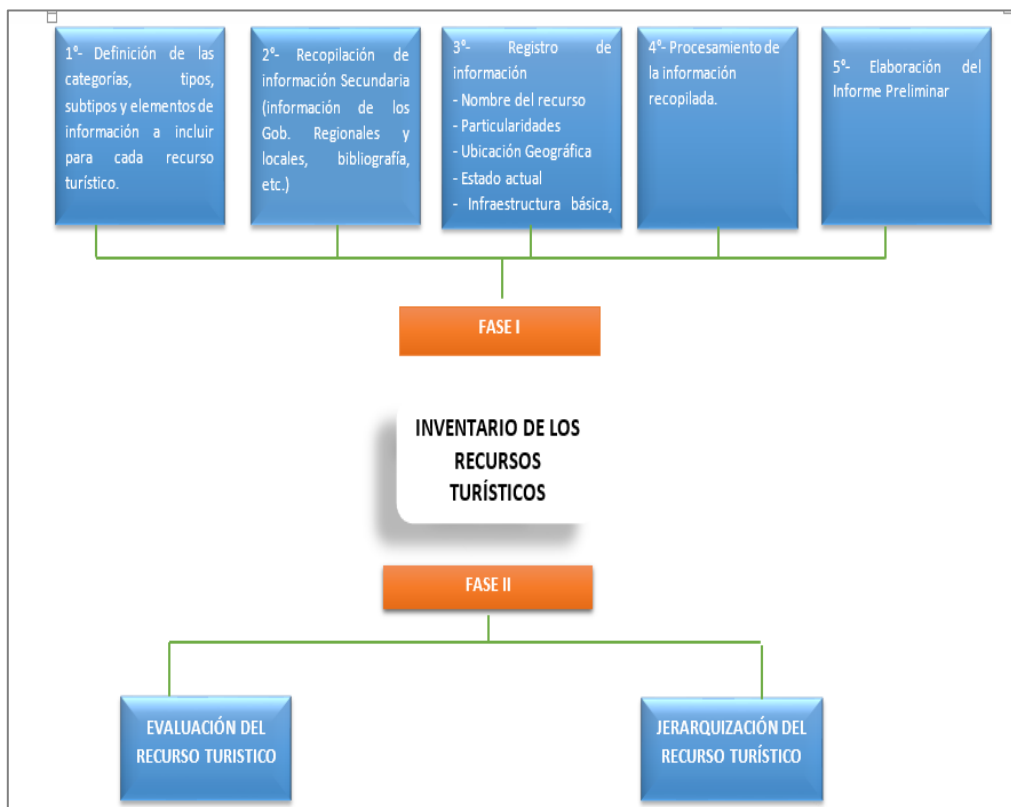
1°- Definición de las categorías, tipos, subtipos y elementos de información a incluir para cada recurso turístico.

2°- Recopilación de información Secundaria (información de los Gob. Regionales y locales, bibliografía, etc.)

3°- Registro de información
- Nombre del recurso
- Particularidades
- Ubicación Geográfica
- Estado actual
- Infraestructura básica,

4°- Procesamiento de la información recopilada.

5°- Elaboración del Informe Preliminar

FASE I

INVENTARIO DE LOS RECURSOS TURÍSTICOS

FASE II

EVALUACIÓN DEL RECURSO TURISTICO

JERARQUIZACIÓN DEL RECURSO TURÍSTICO